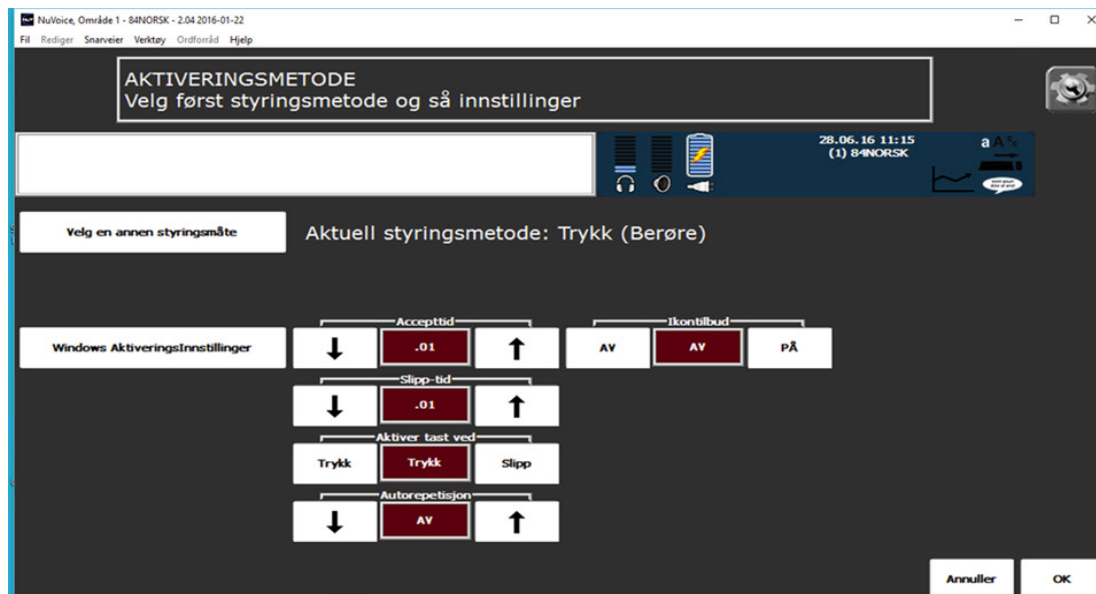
NuVoice, Område 1 - 84NORSK - 2.04 2016-01-22

Fil Rediger Snarveier Verktøy Ordforråd Hjelp

AKTIVERINGSMETODE
Velg først styringsmetode og så innstillinger

28.06.16 11:15
(1) 84NORSK

aA

Velg en annen styringsmåte

Aktuell styringsmetode: Trykk (Berøre)

Windows AktiveringsInnstillinger

Accepttid

.01

Ikontilbud

AV

AV

PÅ

Slipp-tid

.01

Aktiver tast ved

Trykk

Trykk

Slipp

Autorepetisjon

AV

Annuller

OK